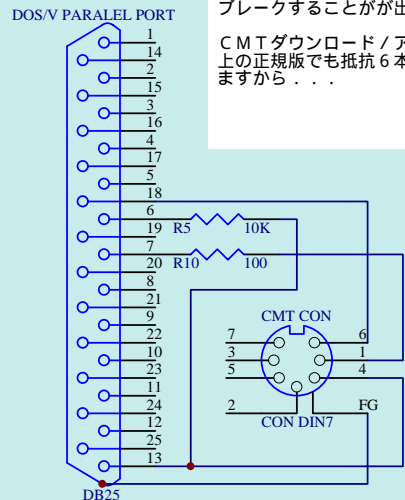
DOS/V PARALEL PORT

ブレークすることが出

ＣＭＴダウンロード／ア
上の正規版でも抵抗６本
ますから．．．

1
14
2
15
3
16
4
17
5
18
6
19 R5 10K
7
20 R10 100
8
21
9
22
10
23
11
24
12
25
13

DB25

CMT CON
7
3
5
6
1
4
2
FG
CON DIN7